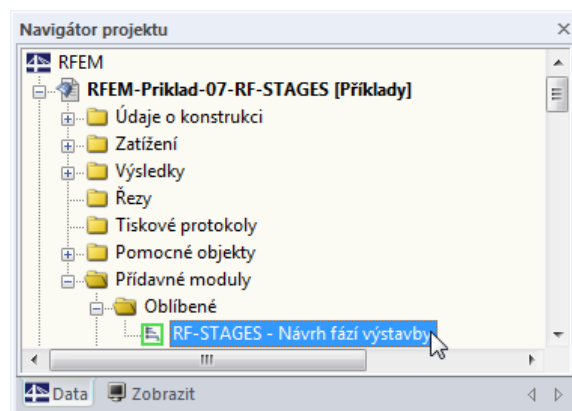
Navigátor projektu
×
RFEM
RFEM-Priklad-07-RF-STAGES [Příklady]
Údaje o konstrukci
Zatížení
Výsledky
Řezy
Tiskové protokoly
Pomocné objekty
Přídavné moduly
Oblíbené
RF-STAGES - Návrh fází výstavby
III
Data
Zobrazit